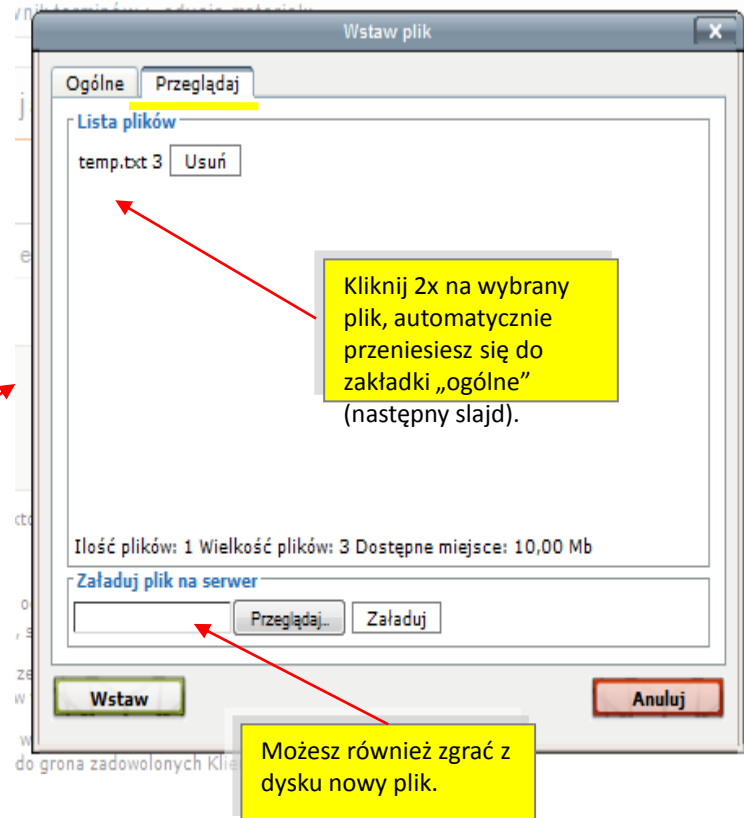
Wstaw plik

Ogólne | Przeglądaj

Lista plików

temp.txt 3 Usuń

Kliknij 2x na wybrany plik, automatycznie przeniesiesz się do zakładki „ogólne” (następny slajd).

Ilość plików: 1 Wielkość plików: 3 Dostępne miejsce: 10,00 Mb

Załaduj plik na serwer

Przeglądaj... Załaduj

Wstaw

Anuluj

Możesz również zgrać z dysku nowy plik.

do grona zadowolonych Kli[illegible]